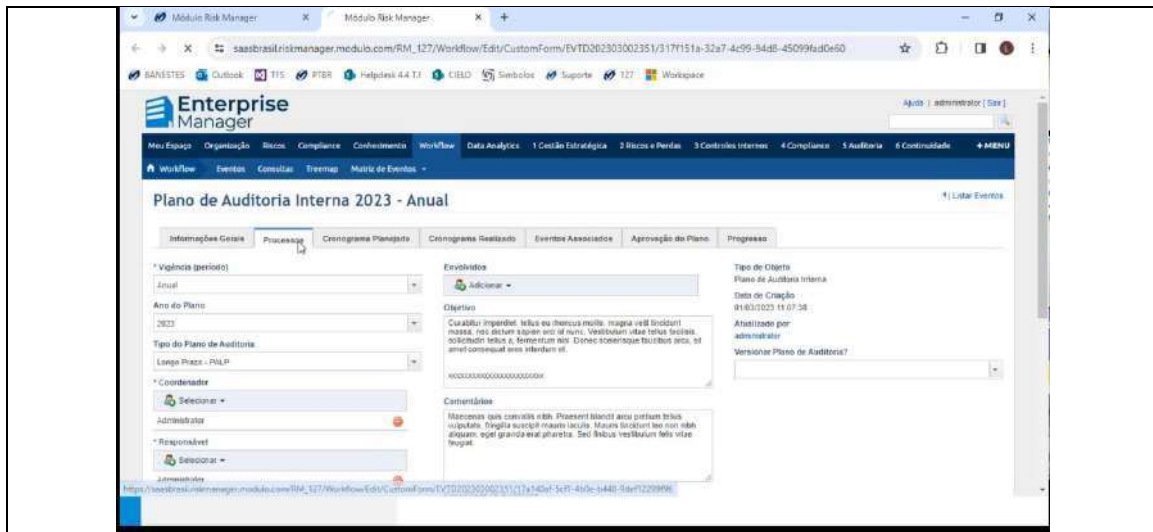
Módulo Risk Manager × Módulo Risk Manager × +

saasbrasil.riskmanager.modulo.com/RM_127/Workflow/Edit/CustomForm/EVTD202303002351/317f151a-32a7-4c99-94d8-45099fad0e60

BANESTES Outlook TFS PTBR Helpdesk 4.4 TJ CIELO Simbolos Suporte 127 Workspace

Enterprise Manager

Ajuda | administrator [ Sair ]

Meu Espaço Organização Riscos Compliance Conhecimento Workflow Data Analytics 1 Gestão Estratégica 2 Riscos e Perdas 3 Controles Internos 4 Compliance 5 Auditoria 6 Continuidade +MENU

Workflow Eventos Consultas Treemap Matriz de Eventos

Plano de Auditoria Interna 2023 - Anual

Listar Eventos

Informações Gerais Processos Cronograma Planejado Cronograma Realizado Eventos Associados Aprovação do Plano Progresso

* Vigência (período)
Anual

Ano do Plano
2023

Tipo do Plano de Auditoria
Longo Prazo - PALP

* Coordenador
Selecionar
Administrator

* Responsável
Selecionar
Administrator

Envolvidos
Adicionar

Objetivo
Curabitur imperdiet, tellus eu rhoncus mollis, magna velit tincidunt massa, nec dictum sapien orci id nunc. Vestibulum vitae tellus facilisis, sollicitudin tellus a, fermentum nisi. Donec scelerisque faucibus arcu, et amet consequat eros interdum et.

xxxxxxxxxxxxxxxxxxxxxxxx

Comentários
Maecenas quis convallis nibh. Praesent blandit arcu pretium tellus vulputate, fringilla suscipit mauris iaculis. Mauris tincidunt leo non nibh aliquam, eget gravida erat pharetra. Sed finibus vestibulum felis vitae feugiat.

Tipo de Objeto
Plano de Auditoria Interna

Data de Criação
01/03/2023 11:07:38

Atualizado por
administrator

Versionar Plano de Auditoria?

https://saasbrasil.riskmanager.modulo.com/RM_127/Workflow/Edit/CustomForm/EVTD202303002351/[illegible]